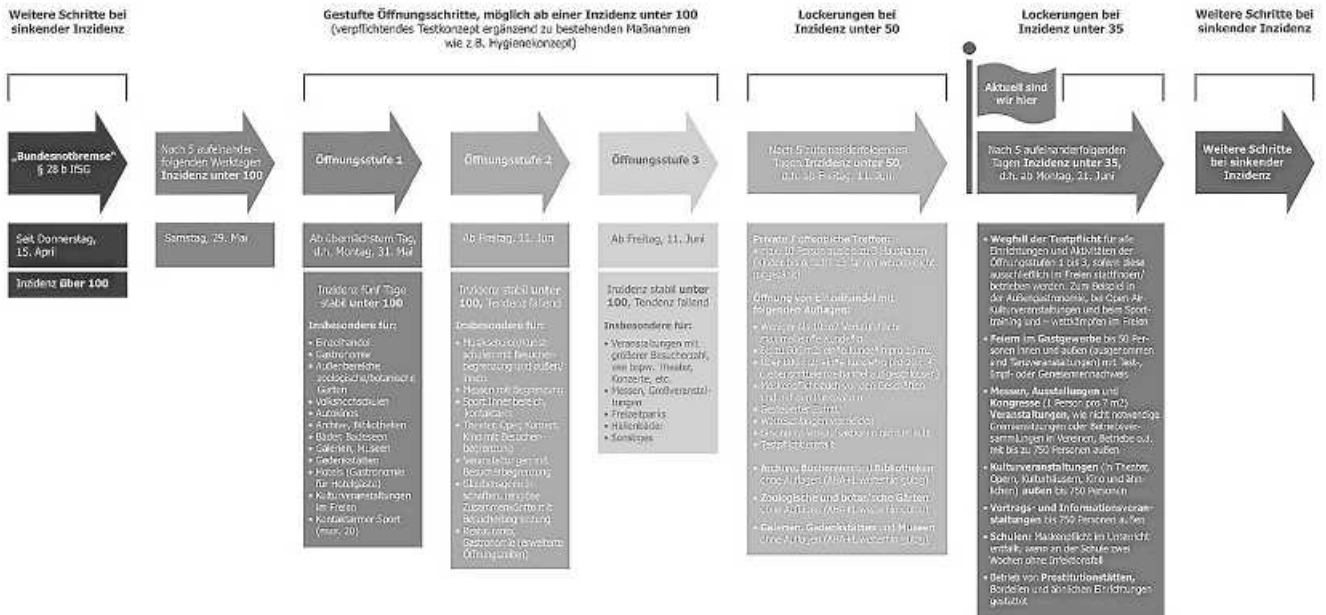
Weitere Schritte bei sinkender Inzidenz

Gestufte Öffnungsschritte, möglich ab einer Inzidenz unter 100
(verpflichtendes Testkonzept ergänzend zu bestehenden Maßnahmen wie z.B. Hygienekonzept)

Lockerungen bei Inzidenz unter 50

Lockerungen bei Inzidenz unter 35

Weitere Schritte bei sinkender Inzidenz

„Bundesnotbremse" § 28 b IfSG

Seit Donnerstag, 15. April

Inzidenz über 100

Nach 5 aufeinanderfolgenden Werktagen Inzidenz unter 100

Samstag, 29. Mai

Öffnungsstufe 1

Ab übernächstem Tag, d.h. Montag, 31. Mai

Inzidenz fünf Tage stabil unter 100

Insbesondere für:
• Einzelhandel
• Gastronomie
• Außenbereiche zoologischer/botanischer Gärten
• Volkshochschulen
• Autokinos
• Archive, Bibliotheken
• Bäder, Badeseen
• Galerien, Museen
• Gedenkstätten
• Hotels (Gastronomie für Hotelgäste)
• Kulturveranstaltungen im Freien
• Kontaktarmer Sport (max. 20)

Öffnungsstufe 2

Ab Freitag, 11. Juni

Inzidenz stabil unter 100, Tendenz fallend

Insbesondere für:
• Musikschulen/Kunstschulen mit Besucherbegrenzung und außen/innen
• Messen mit Begrenzung
• Sport Innenbereich kontaktarm
• Theater, Oper, Konzert, Kino mit Besucherbegrenzung
• Veranstaltungen mit Besucherbegrenzung
• Glaubensgemeinschaften, religiöse Zusammenkünfte mit Besucherbegrenzung
• Restaurants, Gastronomie (erweiterte Öffnungszeiten)

Öffnungsstufe 3

Ab Freitag, 11. Juni

Inzidenz stabil unter 100, Tendenz fallend

Insbesondere für:
• Veranstaltungen mit größerer Besucherzahl, wie bspw. Theater, Konzerte, etc.
• Messen, Großveranstaltungen
• Freizeitparks
• Hallenbäder
• Sonstiges

Nach 5 aufeinanderfolgenden Tagen Inzidenz unter 50, d.h. ab Freitag, 11. Juni

Private / öffentliche Treffen: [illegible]

Öffnung von Einrichtungen mit folgenden Auflagen:
• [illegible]
• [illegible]
• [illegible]
• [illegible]
• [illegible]

• Archive, Büchereien und Bibliotheken ohne Auflagen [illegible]
• Zoologische und botanische Gärten ohne Auflagen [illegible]
• Galerien, Gedenkstätten und Museen ohne Auflagen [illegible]

Aktuell sind wir hier

Nach 5 aufeinanderfolgenden Tagen Inzidenz unter 35, d.h. ab Montag, 21. Juni

• Wegfall der Testpflicht für alle Einrichtungen und Aktivitäten der Öffnungsstufen 1 bis 3, sofern diese ausschließlich im Freien stattfinden/betrieben werden. Zum Beispiel in der Außengastronomie, bei Open Air-Kulturveranstaltungen und beim Sporttraining und -wettkämpfen im Freien
• Feiern im Gastgewerbe bis 50 Personen (innen und außen (ausgenommen sind Tanzveranstaltungen) mit Test-, Impf- oder Genesenennachweis
• Messen, Ausstellungen und Kongresse (1 Person pro 7 m2) Veranstaltungen, wie nicht notwendige Eventveranstaltungen oder Betriebsversammlungen in Vereinen, Betriebe o.ä. mit bis zu 750 Personen außen
• Kulturveranstaltungen (in Theater, Opern, Kulturhäusern, Kino und ähnlichen) außen bis 750 Personen
• Vortrags- und Informationsveranstaltungen bis 750 Personen außen
• Schulen: Maskenpflicht im Unterricht entfällt, wenn an der Schule zwei Wochen ohne Infektionsfall
• Betrieb von Prostitutionsstätten, Bordellen und ähnlichen Einrichtungen gestattet

Weitere Schritte bei sinkender Inzidenz